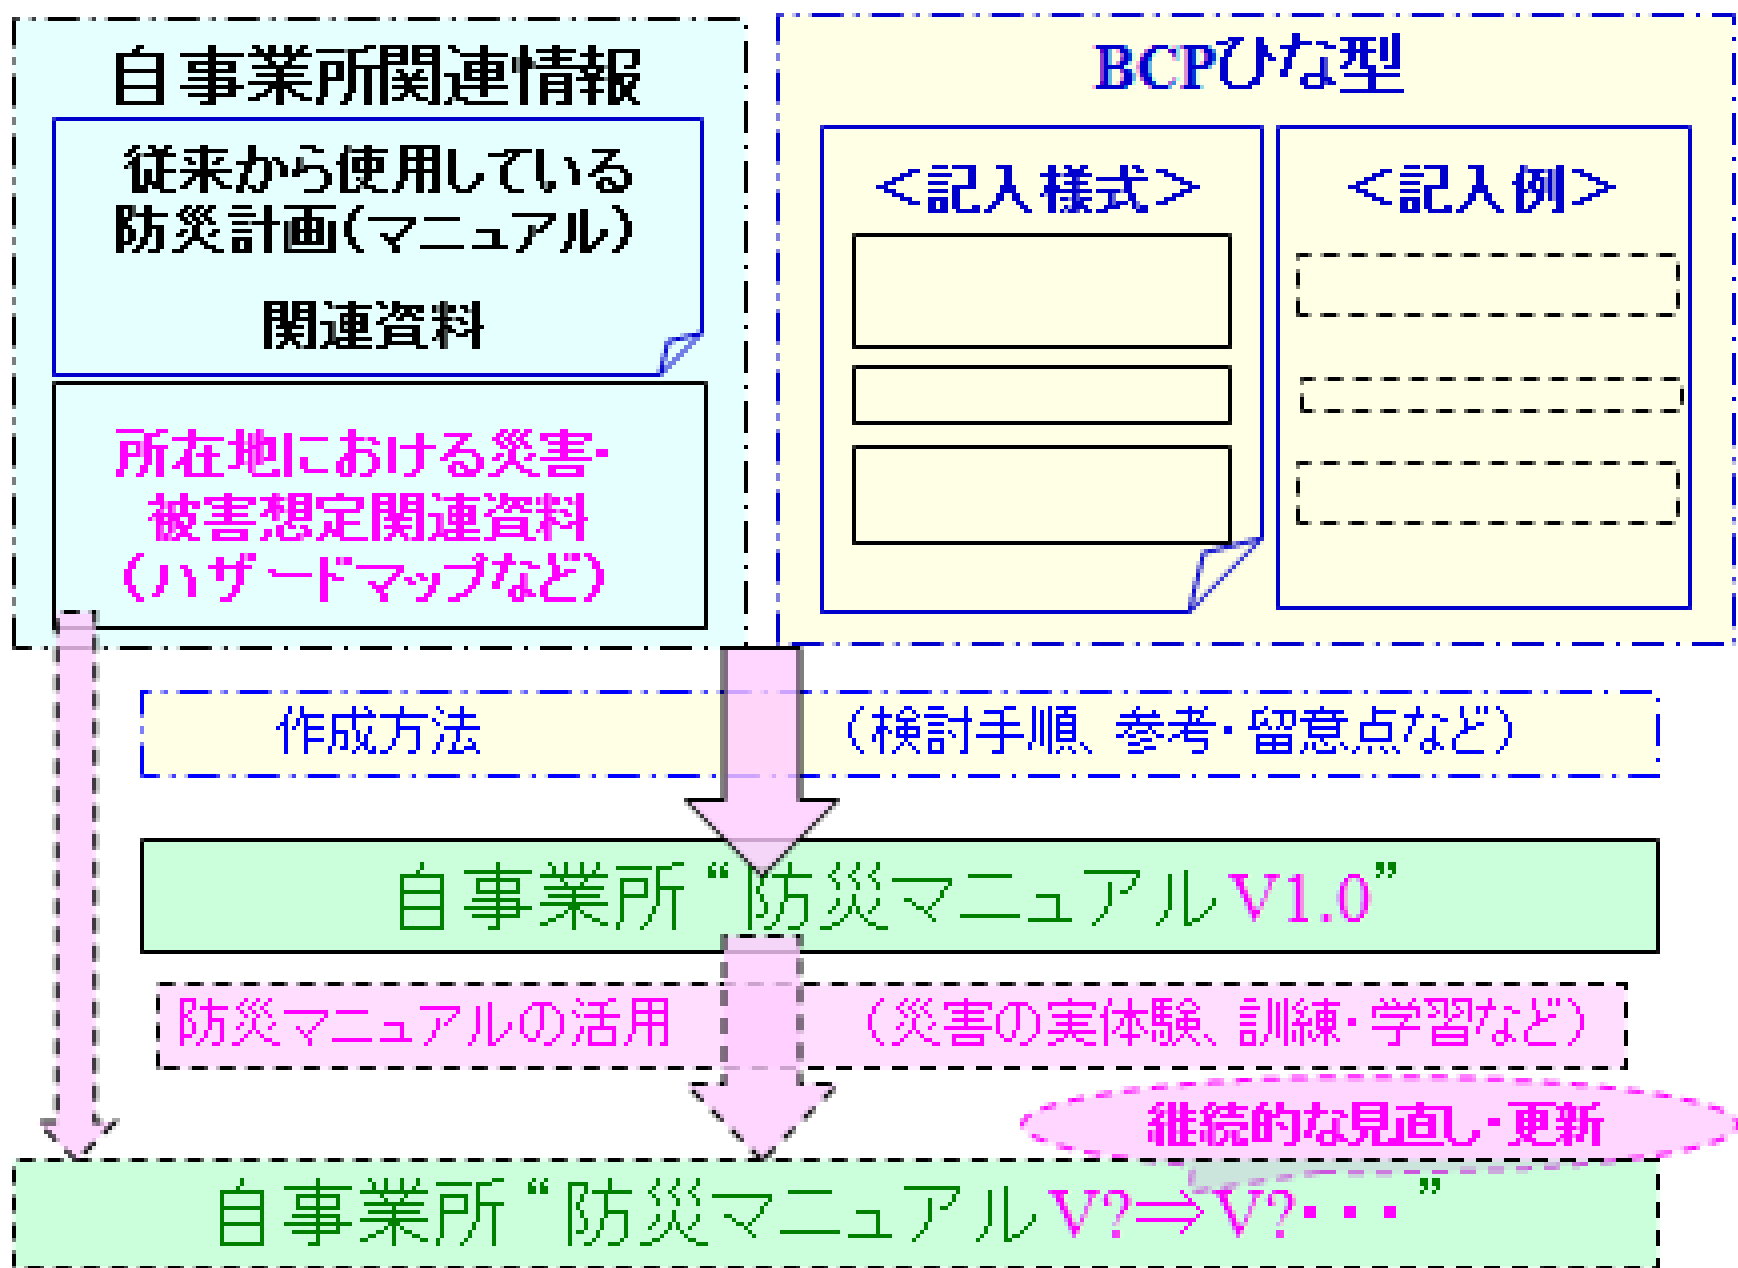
自事業所関連情報

従来から使用している防災計画(マニュアル)

関連資料

所在地における災害・被害想定関連資料(ハザードマップなど)

BCPひな型

<記入様式>

<記入例>

作成方法 (検討手順、参考・留意点など)

自事業所“防災マニュアルV1.0”

防災マニュアルの活用 (災害の実体験、訓練・学習など)

継続的な見直し・更新

自事業所“防災マニュアルV?⇒V?・・・”